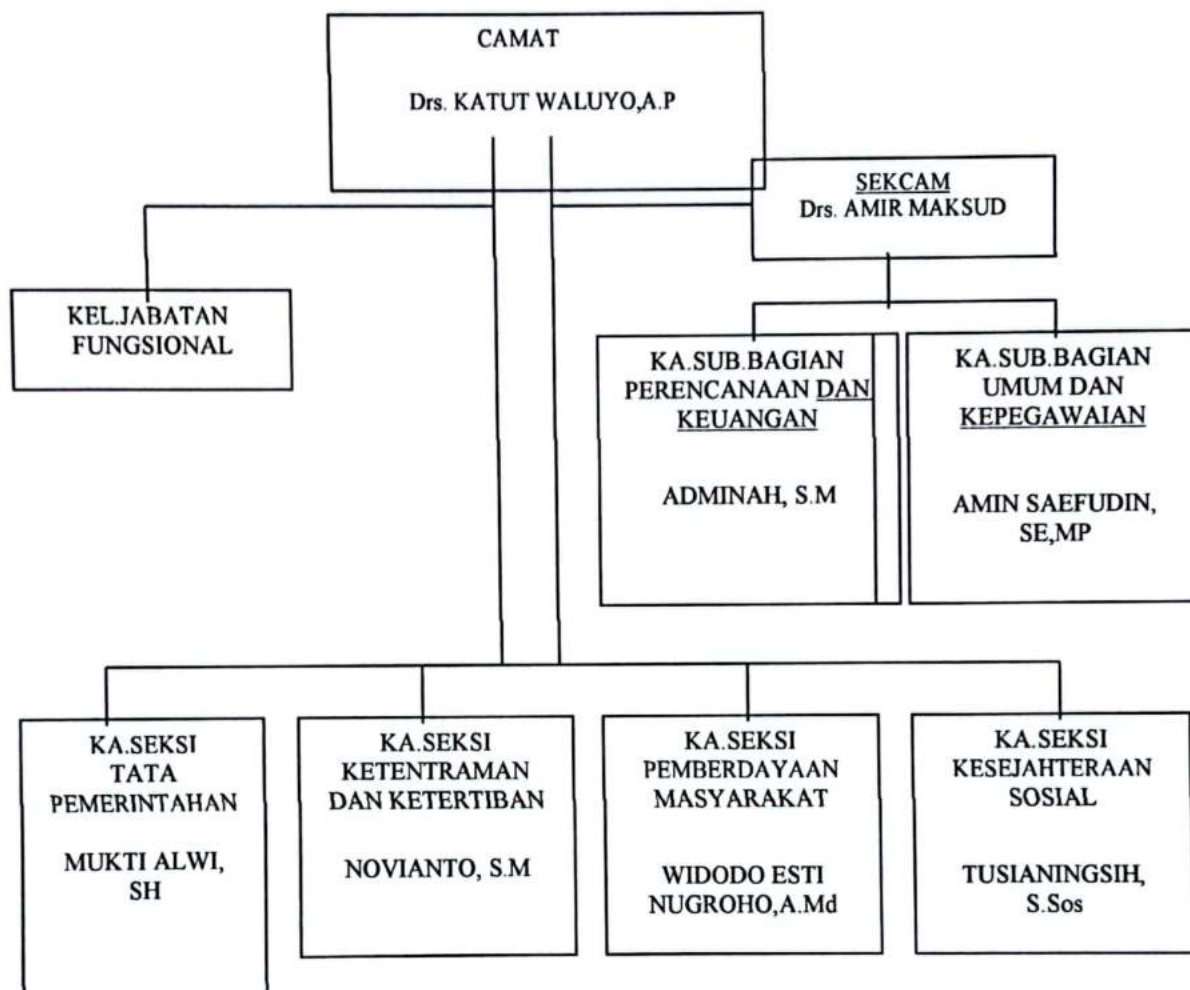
CAMAT

Drs. KATUT WALUYO,A.P

SEKCAM
Drs. AMIR MAKSUD

KEL.JABATAN FUNGSIONAL

KA.SUB.BAGIAN PERENCANAAN DAN KEUANGAN

ADMINAH, S.M

KA.SUB.BAGIAN UMUM DAN KEPEGAWAIAN

AMIN SAEFUDIN, SE,MP

KA.SEKSI TATA PEMERINTAHAN

MUKTI ALWI, SH

KA.SEKSI KETENTRAMAN DAN KETERTIBAN

NOVIANTO, S.M

KA.SEKSI PEMBERDAYAAN MASYARAKAT

WIDODO ESTI NUGROHO,A.Md

KA.SEKSI KESEJAHTERAAN SOSIAL

TUSIANINGSIH, S.Sos